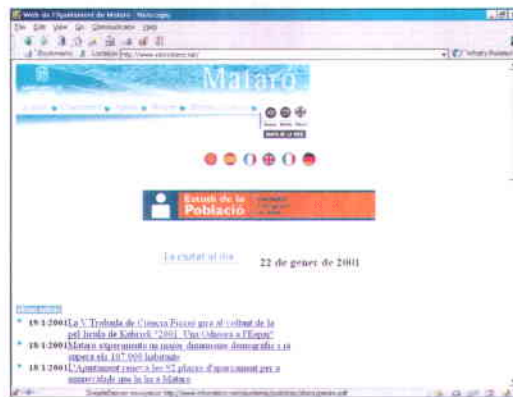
Web de l'Ajuntament de Mataró - Netscape
File Edit View Go Communicator Help
Bookmarks Location: http://www.ajmataro.es/
What's Related

Mataró

MAPA DE LA WEB

Estudi de la Població

La ciutat al dia

22 de gener de 2001

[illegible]

19/1/2001 La V Trobada de Ciència Ficció gira al voltant de la pel·lícula de Kubrick "2001: Una Odissea a l'Espai"

18/1/2001 Mataró experimenta un major dinamisme demogràfic i ja supera els 107.000 habitants

18/1/2001 L'Ajuntament renova les 52 places d'aparcament per a minusvàlids que hi ha a Mataró

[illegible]